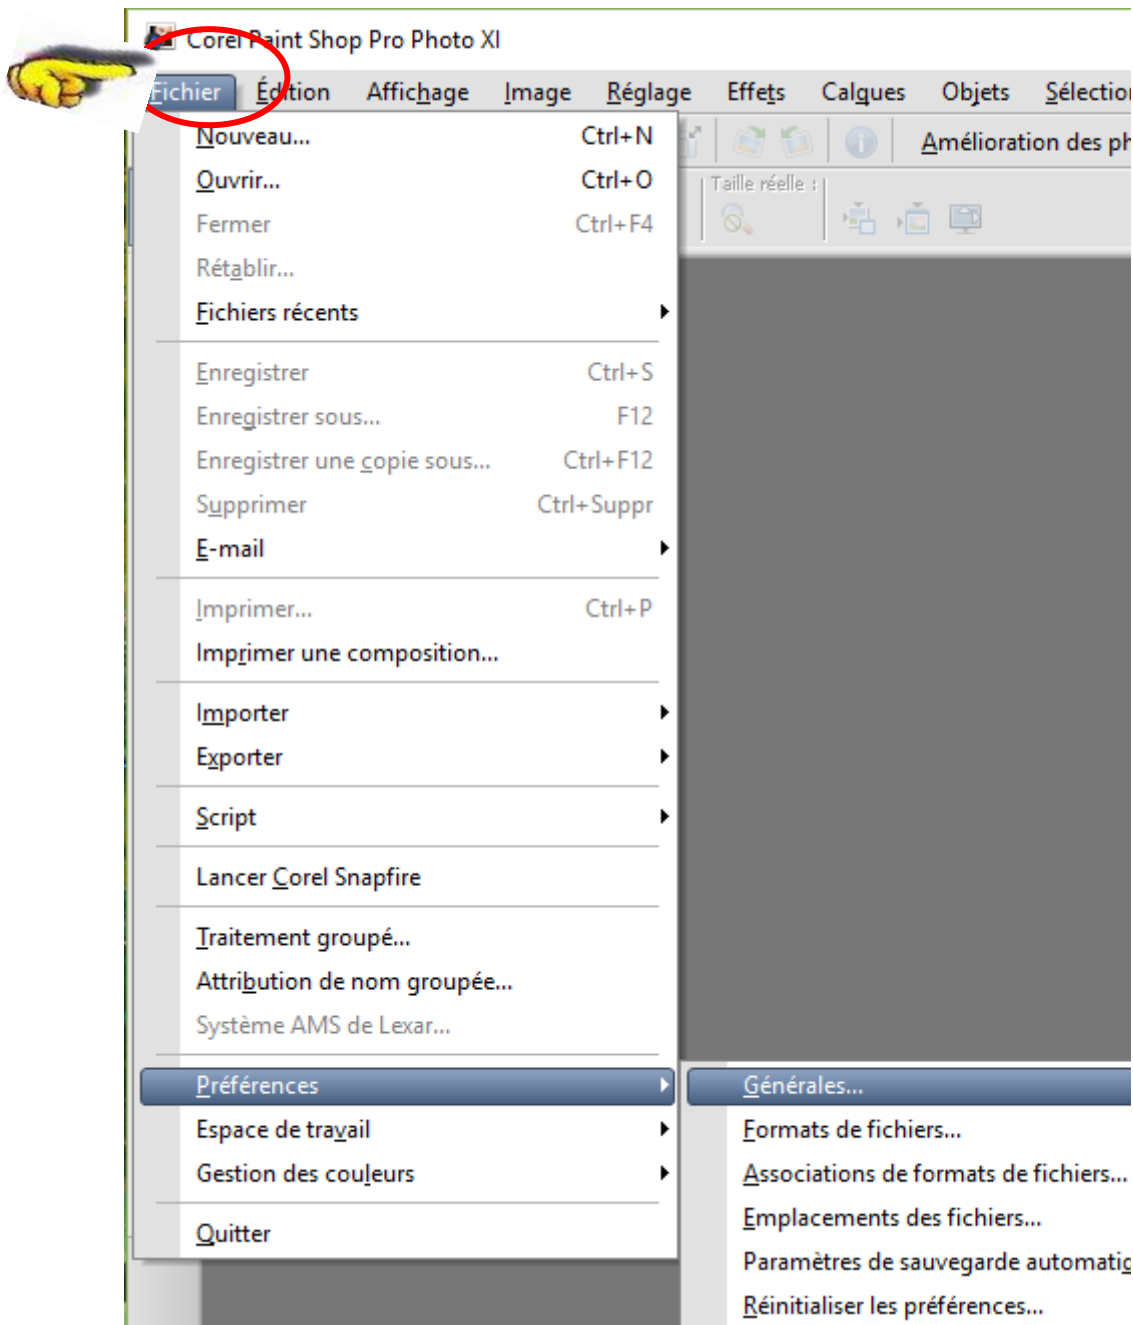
Corel Paint Shop Pro Photo XI

Fichier Édition Affichage Image Réglage Effets Calques Objets Sélection

Amélioration des ph

Taille réelle :

Nouveau... Ctrl+N
Ouvrir... Ctrl+O
Fermer Ctrl+F4
Rétablir...
Fichiers récents
Enregistrer Ctrl+S
Enregistrer sous... F12
Enregistrer une copie sous... Ctrl+F12
Supprimer Ctrl+Suppr
E-mail
Imprimer... Ctrl+P
Imprimer une composition...
Importer
Exporter
Script
Lancer Corel Snapfire
Traitement groupé...
Attribution de nom groupée...
Système AMS de Lexar...
Préférences
Espace de travail
Gestion des couleurs
Quitter

Générales...
Formats de fichiers...
Associations de formats de fichiers...
Emplacements des fichiers...
Paramètres de sauvegarde automatiq
Réinitialiser les préférences...